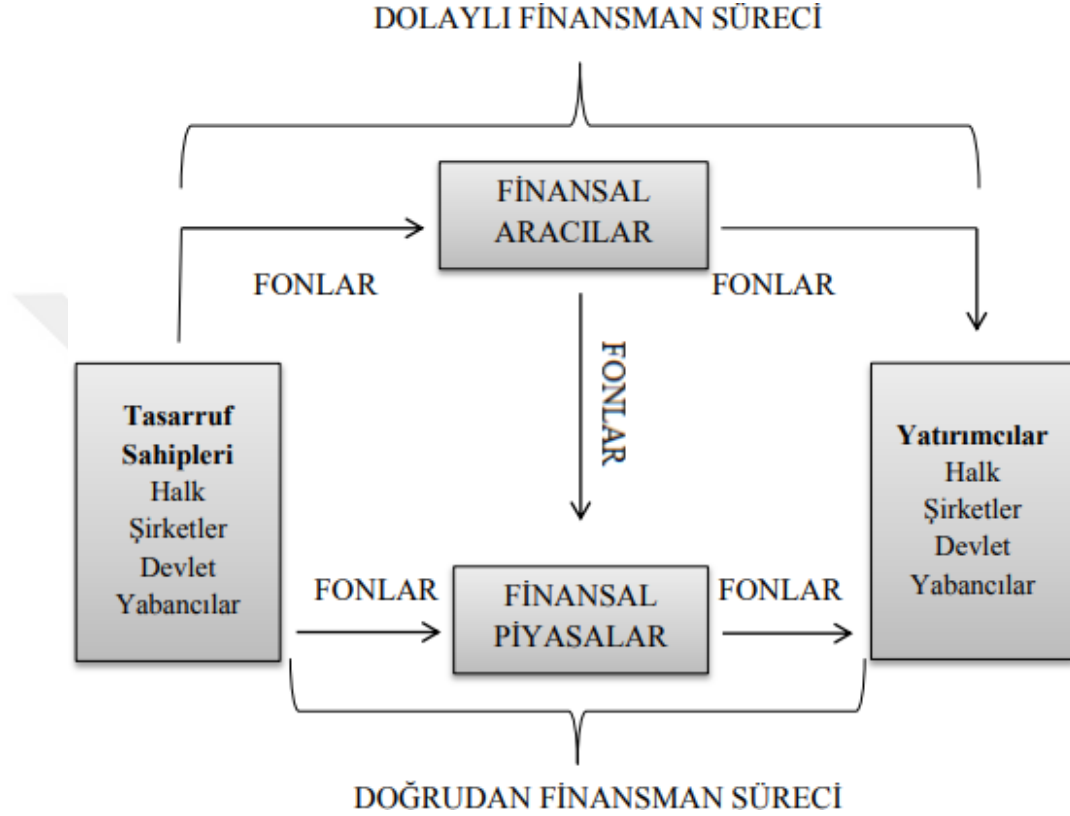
DOLAYLI FİNANSMAN SÜRECİ

FİNANSAL ARACILAR

FONLAR

FONLAR

FONLAR

Tasarruf Sahipleri
Halk
Şirketler
Devlet
Yabancılar

Yatırımcılar
Halk
Şirketler
Devlet
Yabancılar

FONLAR

FİNANSAL PİYASALAR

FONLAR

DOĞRUDAN FİNANSMAN SÜRECİ